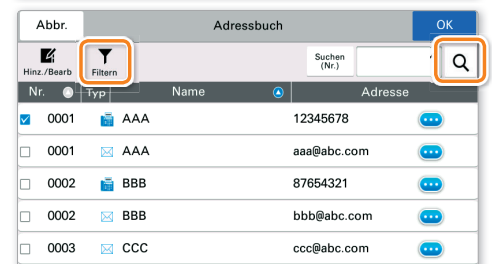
Abbr.
Adressbuch
OK
Hinz./Bearb
Filtern
Suchen (Nr.)

| Nr. | Typ | Name | Adresse |
|---|---|---|---|
| 0001 | | AAA | 12345678 |
| 0001 | | AAA | aaa@abc.com |
| 0002 | | BBB | 87654321 |
| 0002 | | BBB | bbb@abc.com |
| 0003 | | CCC | ccc@abc.com |